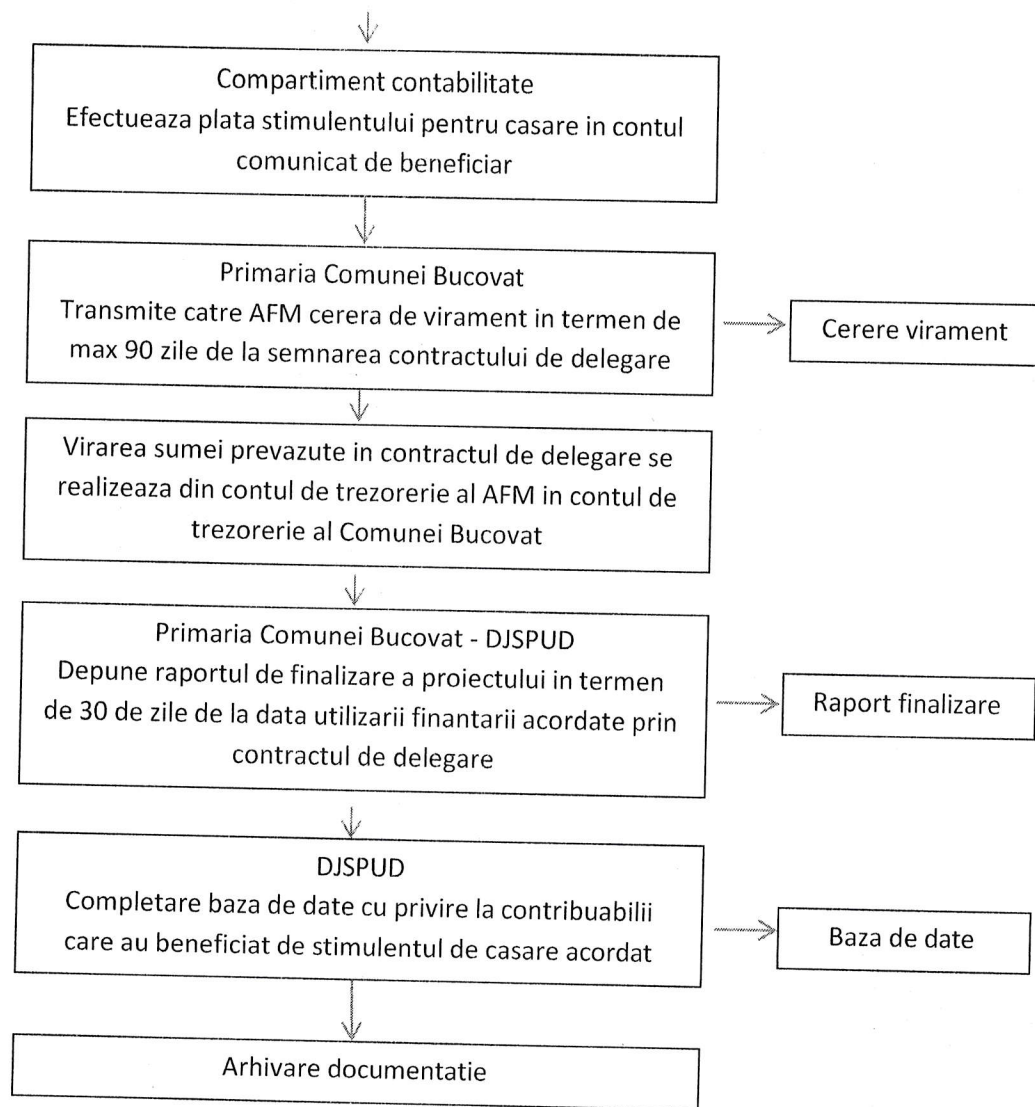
Compartiment contabilitate
Efectueaza plata stimulentului pentru casare in contul comunicat de beneficiar

Primaria Comunei Bucovat
Transmite catre AFM cererea de virament in termen de max 90 zile de la semnarea contractului de delegare

Cerere virament

Virarea sumei prevazute in contractul de delegare se realizeaza din contul de trezorerie al AFM in contul de trezorerie al Comunei Bucovat

Primaria Comunei Bucovat - DJSPUD
Depune raportul de finalizare a proiectului in termen de 30 de zile de la data utilizarii finantarii acordate prin contractul de delegare

Raport finalizare

DJSPUD
Completare baza de date cu privire la contribuabilii care au beneficiat de stimulentul de casare acordat

Baza de date

Arhivare documentatie